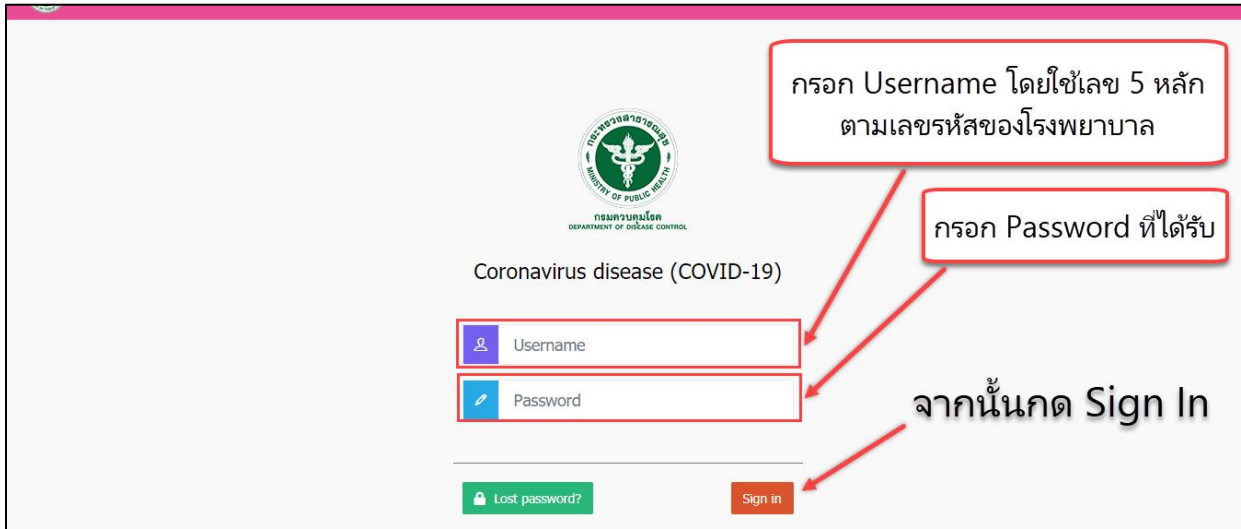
กรอก Username โดยใช้เลข 5 หลัก ตามเลขรหัสของโรงพยาบาล

กระทรวงสาธารณสุข
MINISTRY OF PUBLIC HEALTH
กรมควบคุมโรค
DEPARTMENT OF DISEASE CONTROL

กรอก Password ที่ได้รับ

Coronavirus disease (COVID-19)

Username

Password

จากนั้นกด Sign In

Lost password?

Sign in